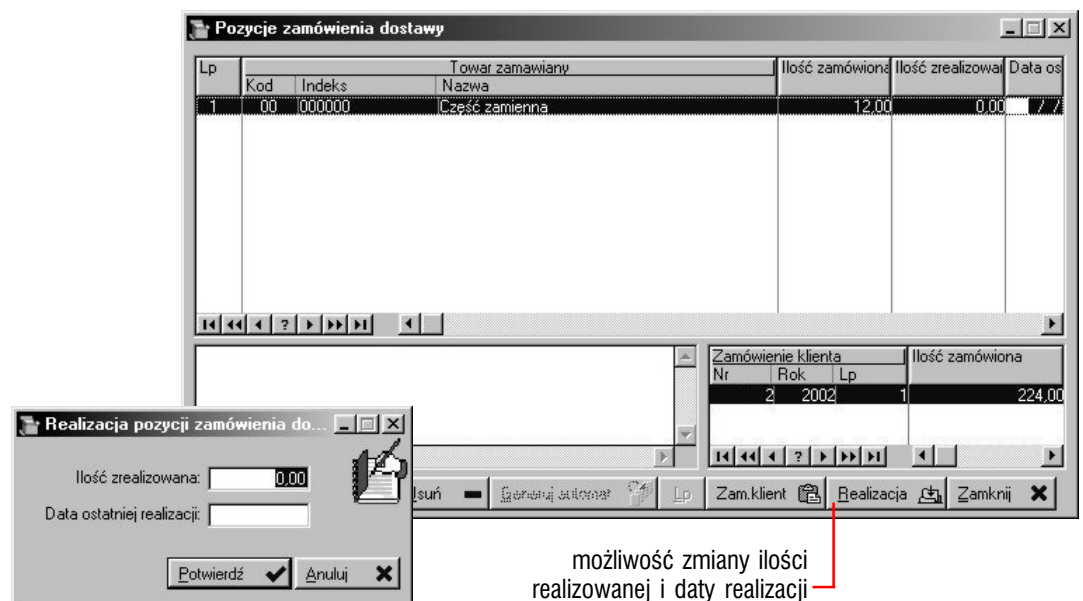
Pozycje zamówienia dostawy

| Lp | Towar zamawiany Kod | Indeks | Nazwa | Ilość zamówiona | Ilość zrealizowan | Data os |
|---|---|---|---|---|---|---|
| 1 | 00 | 000000 | Część zamienna | 12,00 | 0,00 | / / |

| Zamówienie klienta Nr | Rok | Lp | Ilość zamówiona |
|---|---|---|---|
| 2 | 2002 | 1 | 224,00 |

Usuń
Generuj automat
Lp
Zam.klient
Realizacja
Zamknij

Realizacja pozycji zamówienia do...

Ilość zrealizowana: 0,00

Data ostatniej realizacji:

Potwierdź
Anuluj

możliwość zmiany ilości realizowanej i daty realizacji